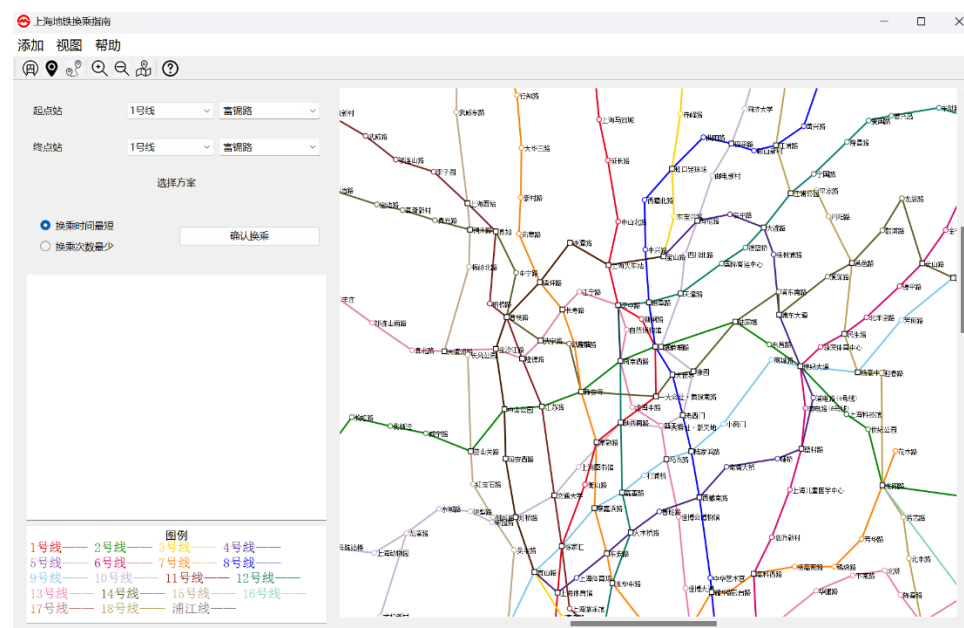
上海地铁换乘指南

添加 视图 帮助

起点站 1号线 富锦路

终点站 1号线 富锦路

选择方案

换乘时间最短

换乘次数最少

确认换乘

图例
1号线—— 2号线—— 3号线—— 4号线——
5号线—— 6号线—— 7号线—— 8号线——
9号线—— 10号线—— 11号线—— 12号线——
13号线—— 14号线—— 15号线—— 16号线——
17号线—— 18号线—— 浦江线——

行知路
大华三路
真如
曹杨路
中山公园
江苏路
徐家汇
上海火车站
人民广场
南京西路
陕西南路
新天地
老西门
大世界
豫园
南京东路
陆家嘴
东昌路
世纪大道
上海科技馆
世纪公园
龙阳路
浦电路
中山北路
宝山路
四川北路
天潼路
曲阜路
汉中路
江宁路
长寿路
静安寺
常熟路
交通大学
上海体育馆
上海南站
东方体育中心
中华艺术宫
西藏南路
打浦桥
马当路
嘉善路
肇嘉浜路
大木桥路
东安路
龙华
龙耀路
临平路
海伦路
虹口足球场
赤峰路
大柏树
江湾镇
殷高西路
长江南路
上海马戏城
延长路
汶水路
同济大学
国权路
五角场
江浦路
杨树浦路
浦东大道
源深体育中心
民生路
北洋泾路
德平路
云山路
金桥路
张江高科
花木路
芳华路
锦绣路
杨高中路
上海儿童医学中心
临沂新村
高科西路
东明路
后滩
长清路
耀华路
成山路
杨思
东方路
蓝村路
塘桥
商城路
潍坊路
中潭路
镇坪路
武宁路
隆德路
娄山关路
虹桥路
宜山路
桂林路
漕宝路
上海植物园
宋园路
伊犁路
水城路
龙溪路
上海动物园
龙柏新村
紫藤路
航中路
延安西路
威宁路
北新泾
淞虹路
虹桥1号航站楼
祁连山路
李子园
上海西站
真北路
枫桥路
铜川路
金沙江路
昌平路
新闸路
黄陂南路
一大会址·黄陂南路
一大会址·新天地
小南门
陆家浜路
南浦大桥
塘桥
蓝村路
浦电路
东昌路
杨高南路
高青路
华夏西路
上南路
灵岩南路
浦东南路
商城路
北外滩
提篮桥
大连路
江浦公园
宁国路
隆昌路
爱国路
复兴岛
东陆路
巨峰路
杨高北路
金京路
申江路
金海路